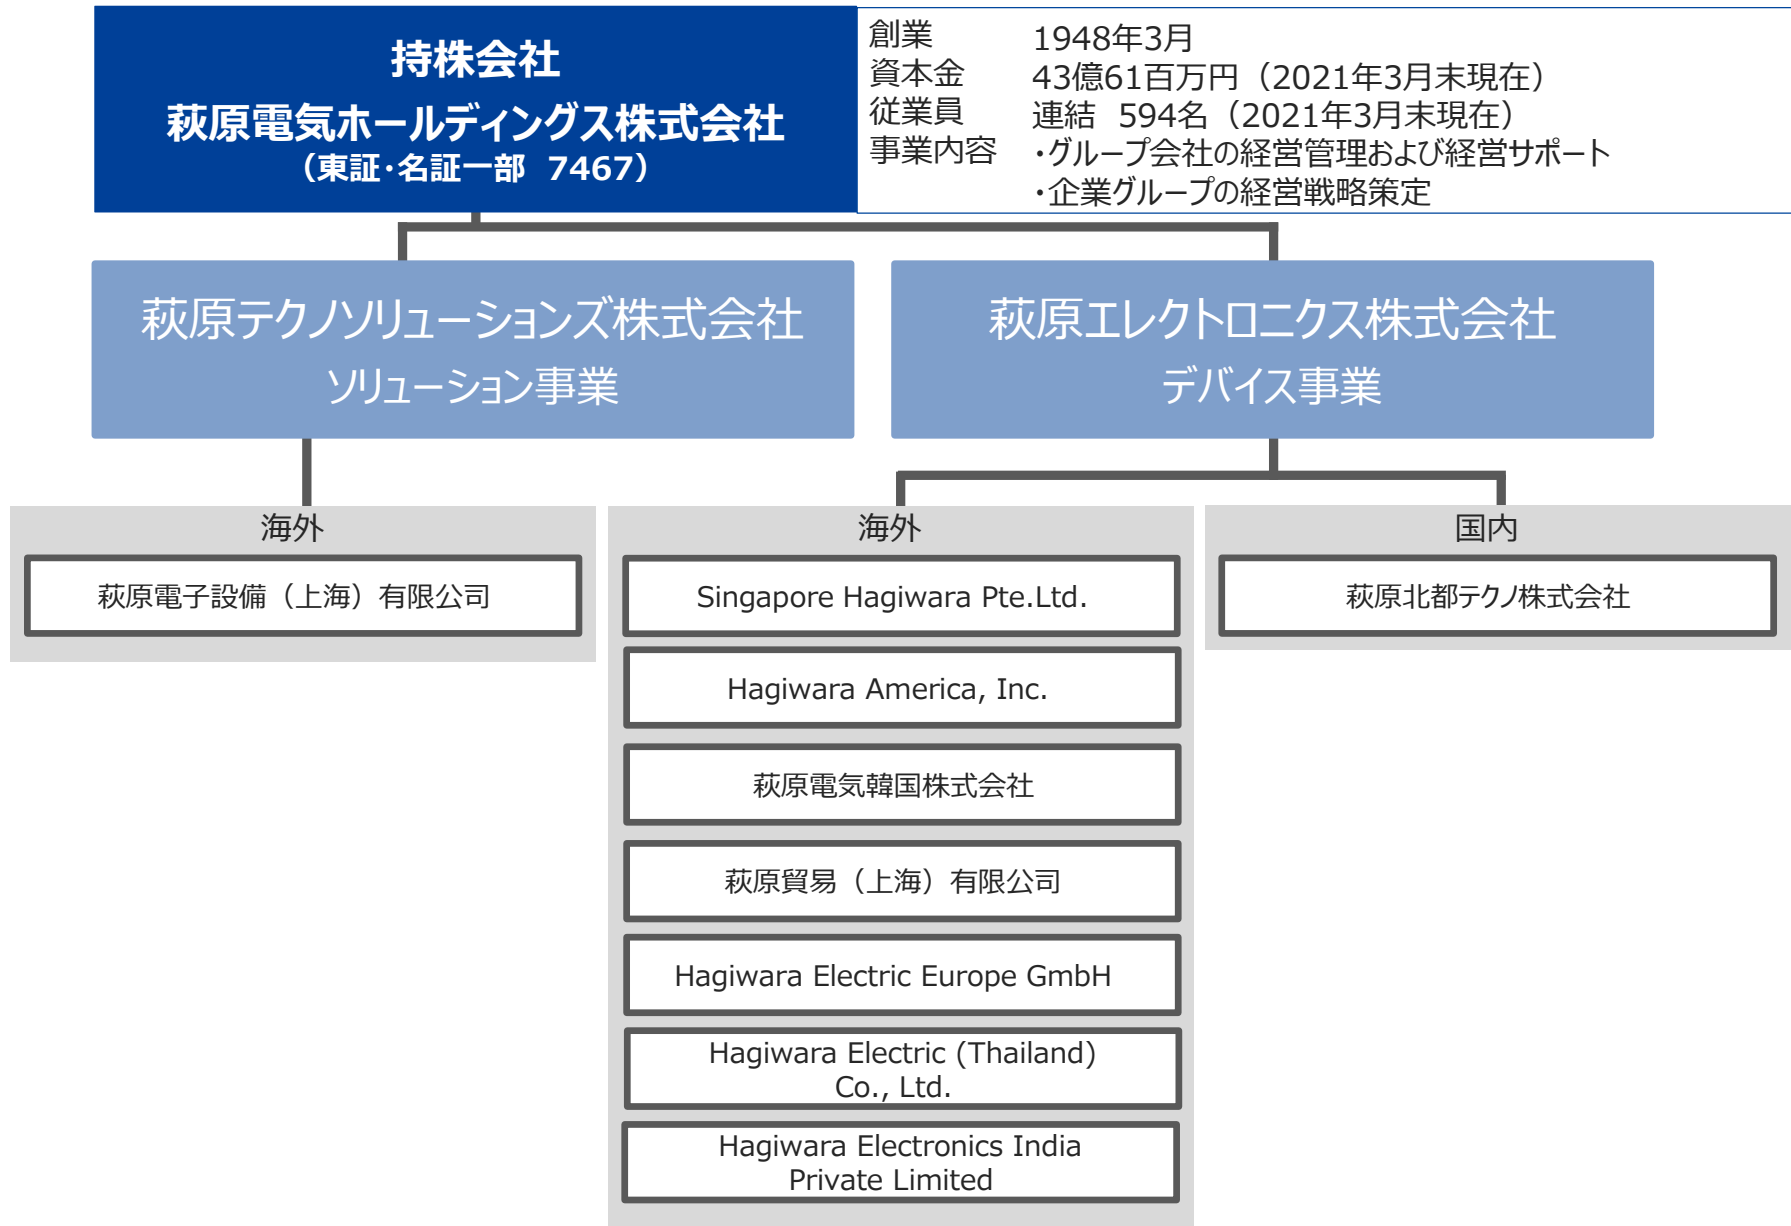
持株会社
萩原電気ホールディングス株式会社
（東証･名証一部　7467）

| | |
|---|---|
| 創業 | 1948年3月 |
| 資本金 | 43億61百万円（2021年3月末現在） |
| 従業員 | 連結　594名（2021年3月末現在） |
| 事業内容 | ・グループ会社の経営管理および経営サポート<br>・企業グループの経営戦略策定 |

萩原テクノソリューションズ株式会社
ソリューション事業

萩原エレクトロニクス株式会社
デバイス事業

海外
萩原電子設備（上海）有限公司

海外
Singapore Hagiwara Pte.Ltd.
Hagiwara America, Inc.
萩原電気韓国株式会社
萩原貿易（上海）有限公司
Hagiwara Electric Europe GmbH
Hagiwara Electric (Thailand) Co., Ltd.
Hagiwara Electronics India Private Limited

国内
萩原北都テクノ株式会社